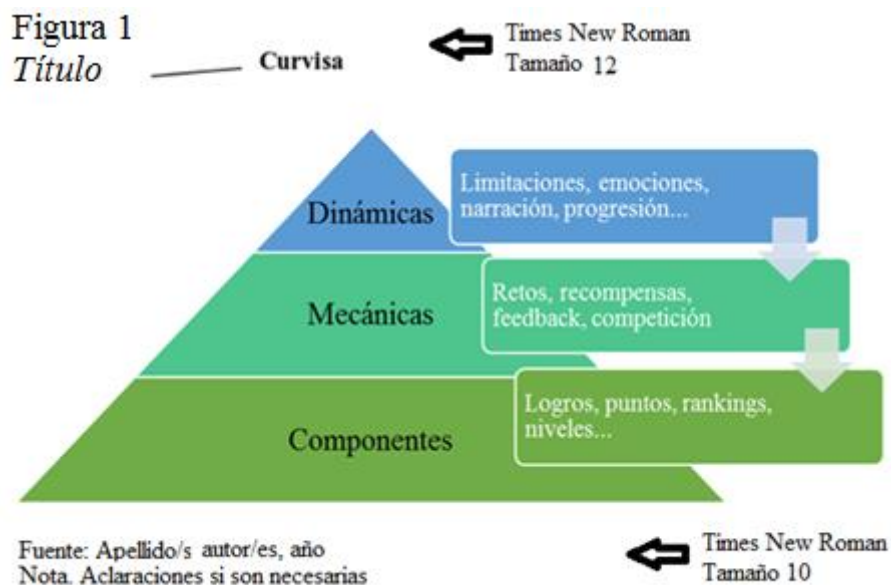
Figura 1
*Título*

Curvisa

Times New Roman
Tamaño 12

Dinámicas

Limitaciones, emociones, narración, progresión...

Mecánicas

Retos, recompensas, feedback, competición

Componentes

Logros, puntos, rankings, niveles...

Fuente: Apellido/s autor/es, año
Nota. Aclaraciones si son necesarias

Times New Roman
Tamaño 10